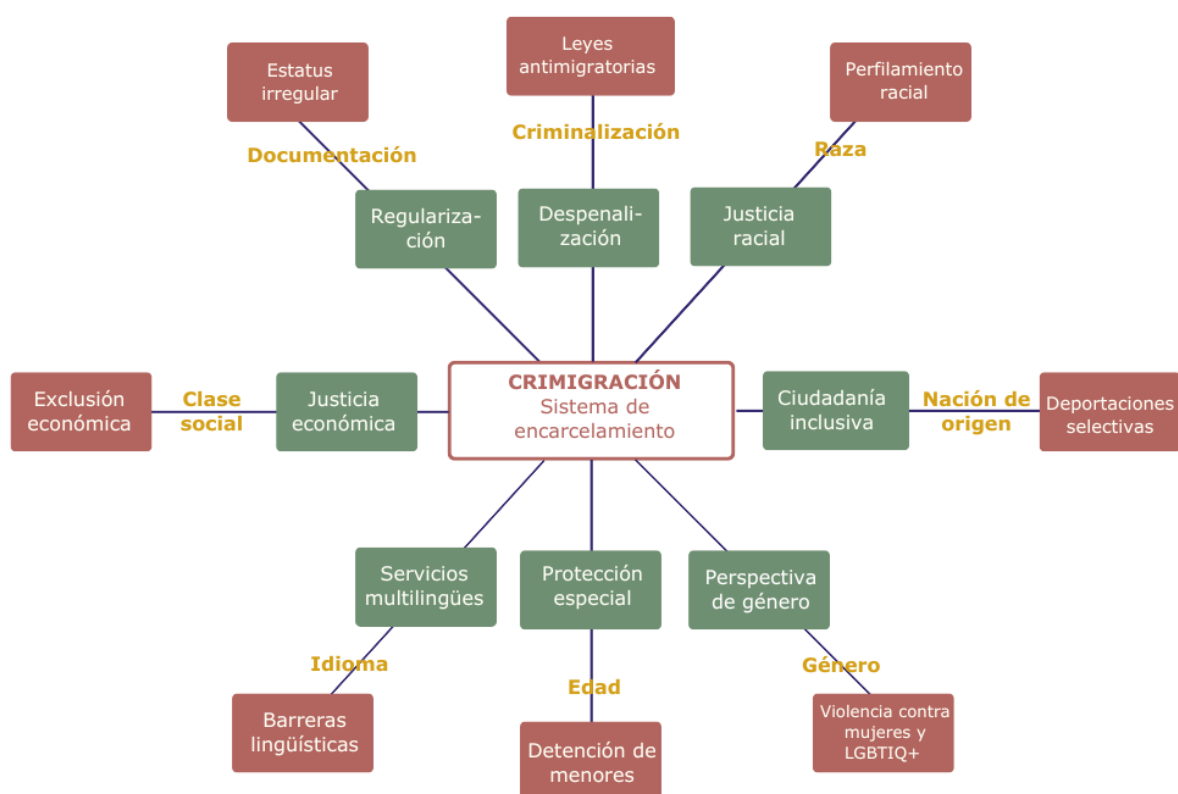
Leyes antimigratorias

Estatus irregular

Perfilamiento racial

Criminalización

Documentación

Raza

Regularización

Despenalización

Justicia racial

Exclusión económica

Clase social

Justicia económica

CRIMIGRACIÓN
Sistema de encarcelamiento

Ciudadanía inclusiva

Nación de origen

Deportaciones selectivas

Servicios multilingües

Protección especial

Perspectiva de género

Idioma

Edad

Género

Barreras lingüísticas

Detención de menores

Violencia contra mujeres y LGBTIQ+